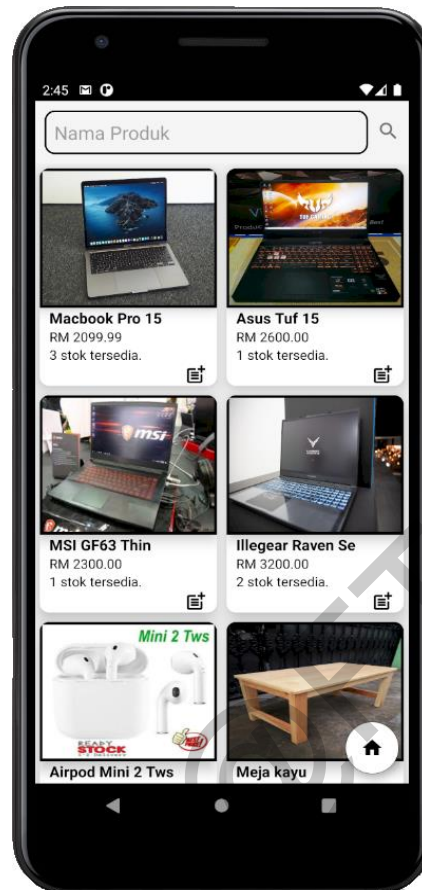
2:45

Nama Produk

Macbook Pro 15
RM 2099.99
3 stok tersedia.

Asus Tuf 15
RM 2600.00
1 stok tersedia.

msi

MSI GF63 Thin
RM 2300.00
1 stok tersedia.

Illegear Raven Se
RM 3200.00
2 stok tersedia.

Mini 2 Tws
READY STOCK

Airpod Mini 2 Tws

Meja kayu